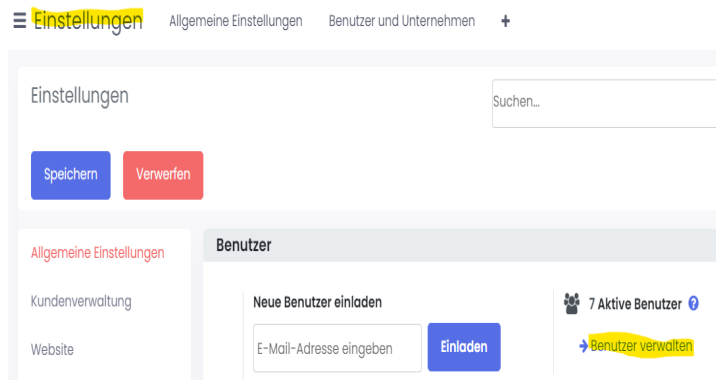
☰ Einstellungen Allgemeine Einstellungen Benutzer und Unternehmen +

Einstellungen

Suchen...

Speichern Verwerfen

Allgemeine Einstellungen

Kundenverwaltung

Website

Benutzer

Neue Benutzer einladen

E-Mail-Adresse eingeben

Einladen

7 Aktive Benutzer ?

→ Benutzer verwalten